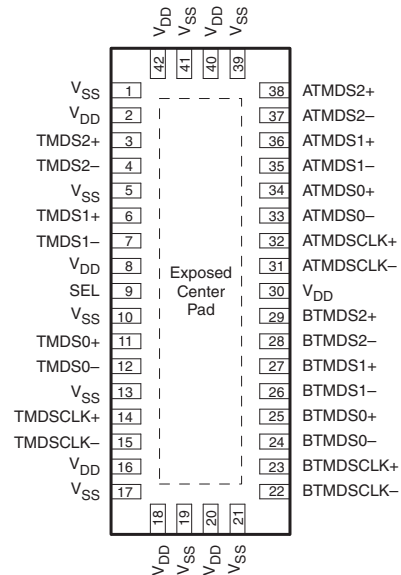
$V_{DD}$ $V_{SS}$ $V_{DD}$ $V_{SS}$
42 41 40 39

$V_{SS}$ 1
$V_{DD}$ 2
TMDS2+ 3
TMDS2– 4
$V_{SS}$ 5
TMDS1+ 6
TMDS1– 7
$V_{DD}$ 8
SEL 9
$V_{SS}$ 10
TMDS0+ 11
TMDS0– 12
$V_{SS}$ 13
TMDSCLK+ 14
TMDSCLK– 15
$V_{DD}$ 16
$V_{SS}$ 17

Exposed Center Pad

38 ATMDS2+
37 ATMDS2–
36 ATMDS1+
35 ATMDS1–
34 ATMDS0+
33 ATMDS0–
32 ATMDSCLK+
31 ATMDSCLK–
30 $V_{DD}$
29 BTMDS2+
28 BTMDS2–
27 BTMDS1+
26 BTMDS1–
25 BTMDS0+
24 BTMDS0–
23 BTMDSCLK+
22 BTMDSCLK–

18 19 20 21
$V_{DD}$ $V_{SS}$ $V_{DD}$ $V_{SS}$